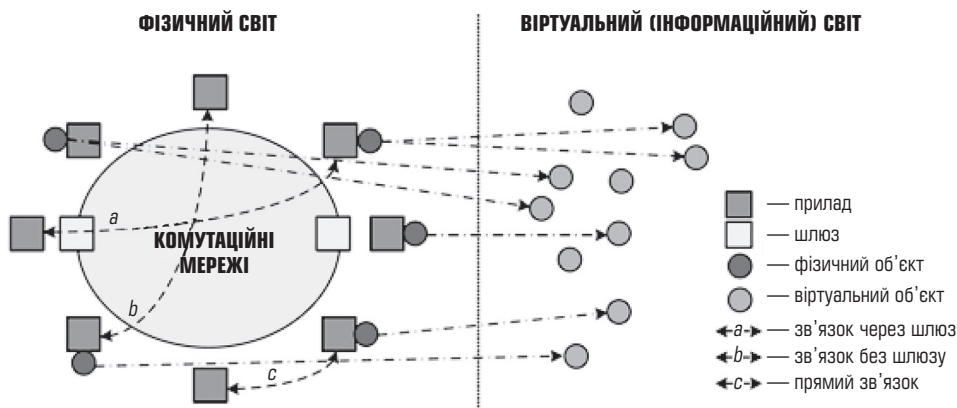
ФІЗИЧНИЙ СВІТ

ВІРТУАЛЬНИЙ (ІНФОРМАЦІЙНИЙ) СВІТ

КОМУТАЦІЙНІ МЕРЕЖІ

a

b

c

— прилад

— шлюз

— фізичний об'єкт

— віртуальний об'єкт

a — зв'язок через шлюз

b — зв'язок без шлюзу

c — прямий зв'язок